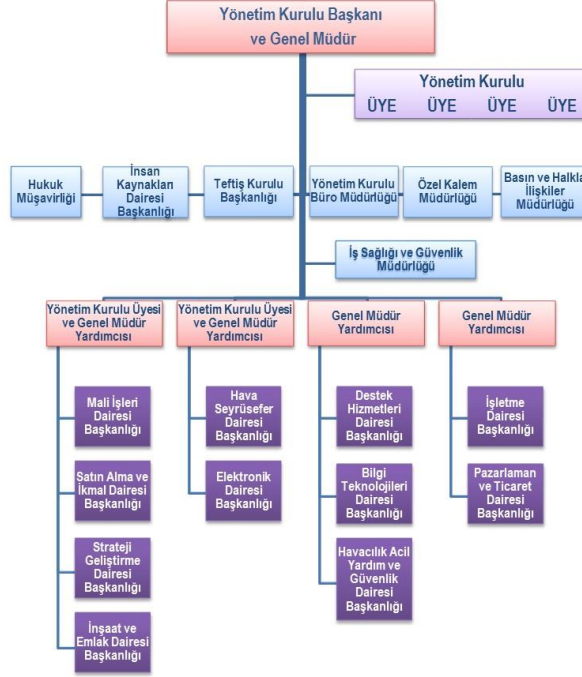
Yönetim Kurulu Başkanı ve Genel Müdür

Yönetim Kurulu
ÜYE ÜYE ÜYE ÜYE

Hukuk Müşavirliği

İnsan Kaynakları Dairesi Başkanlığı

Teftiş Kurulu Başkanlığı

Yönetim Kurulu Büro Müdürlüğü

Özel Kalem Müdürlüğü

Basın ve Halkla İlişkiler Müdürlüğü

İş Sağlığı ve Güvenlik Müdürlüğü

Yönetim Kurulu Üyesi ve Genel Müdür Yardımcısı

Yönetim Kurulu Üyesi ve Genel Müdür Yardımcısı

Genel Müdür Yardımcısı

Genel Müdür Yardımcısı

Mali İşleri Dairesi Başkanlığı

Satın Alma ve İkmal Dairesi Başkanlığı

Strateji Geliştirme Dairesi Başkanlığı

İnşaat ve Emlak Dairesi Başkanlığı

Hava Seyrüsefer Dairesi Başkanlığı

Elektronik Dairesi Başkanlığı

Destek Hizmetleri Dairesi Başkanlığı

Bilgi Teknolojileri Dairesi Başkanlığı

Havacılık Acil Yardım ve Güvenlik Dairesi Başkanlığı

İşletme Dairesi Başkanlığı

Pazarlaman ve Ticaret Dairesi Başkanlığı